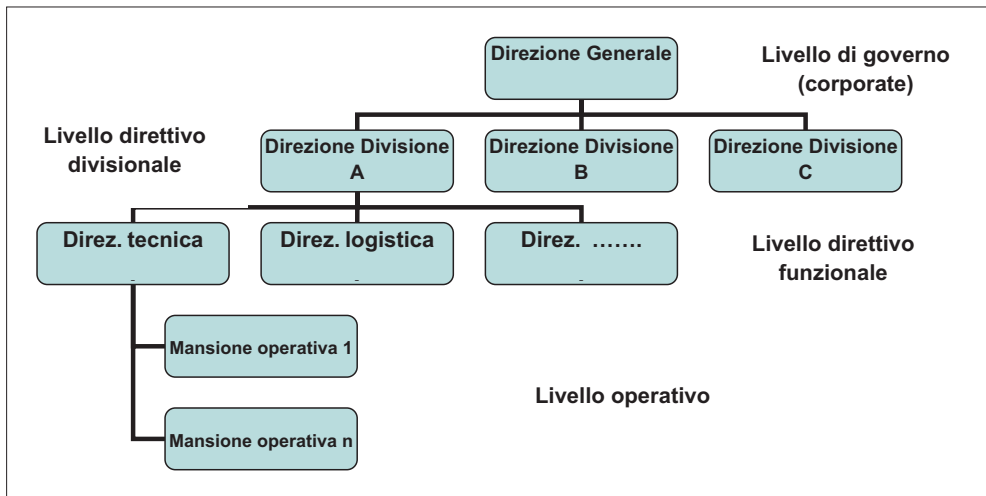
Direzione Generale

Livello di governo (corporate)

Livello direttivo divisionale

Direzione Divisione A

Direzione Divisione B

Direzione Divisione C

Direz. tecnica

Direz. logistica

Direz. …….

Livello direttivo funzionale

Mansione operativa 1

Mansione operativa n

Livello operativo